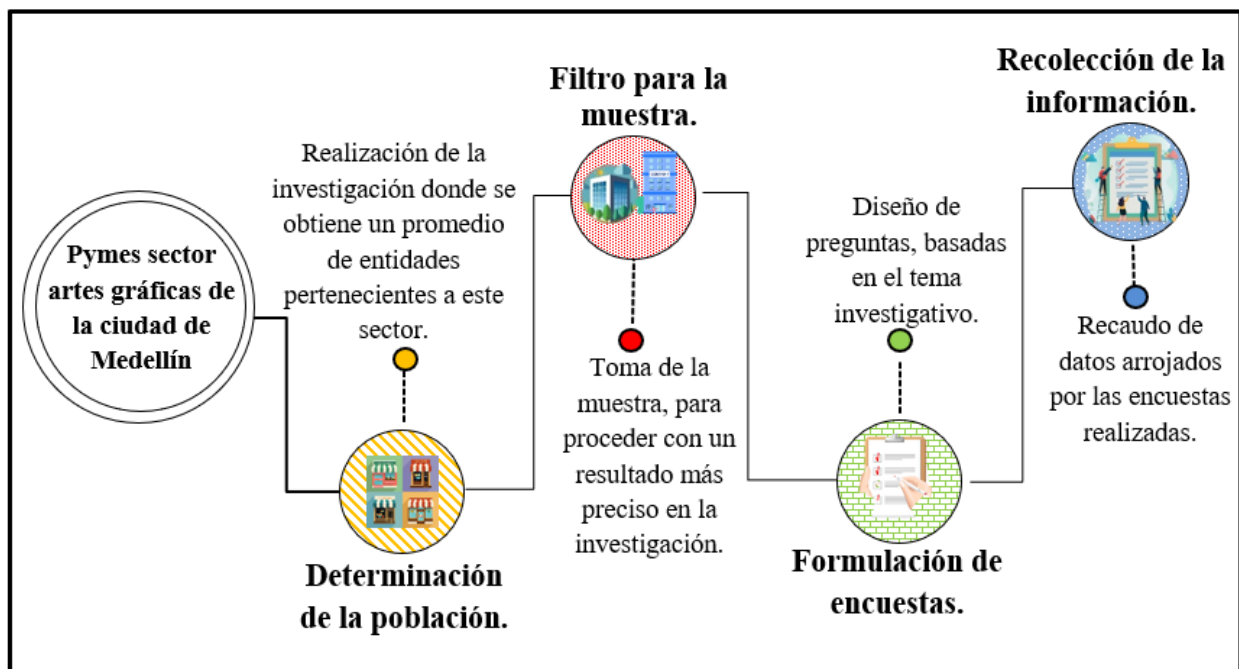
Pymes sector artes gráficas de la ciudad de Medellín

Realización de la investigación donde se obtiene un promedio de entidades pertenecientes a este sector.

Determinación de la población.

Filtro para la muestra.

Toma de la muestra, para proceder con un resultado más preciso en la investigación.

Diseño de preguntas, basadas en el tema investigativo.

Formulación de encuestas.

Recolección de la información.

Recaudo de datos arrojados por las encuestas realizadas.